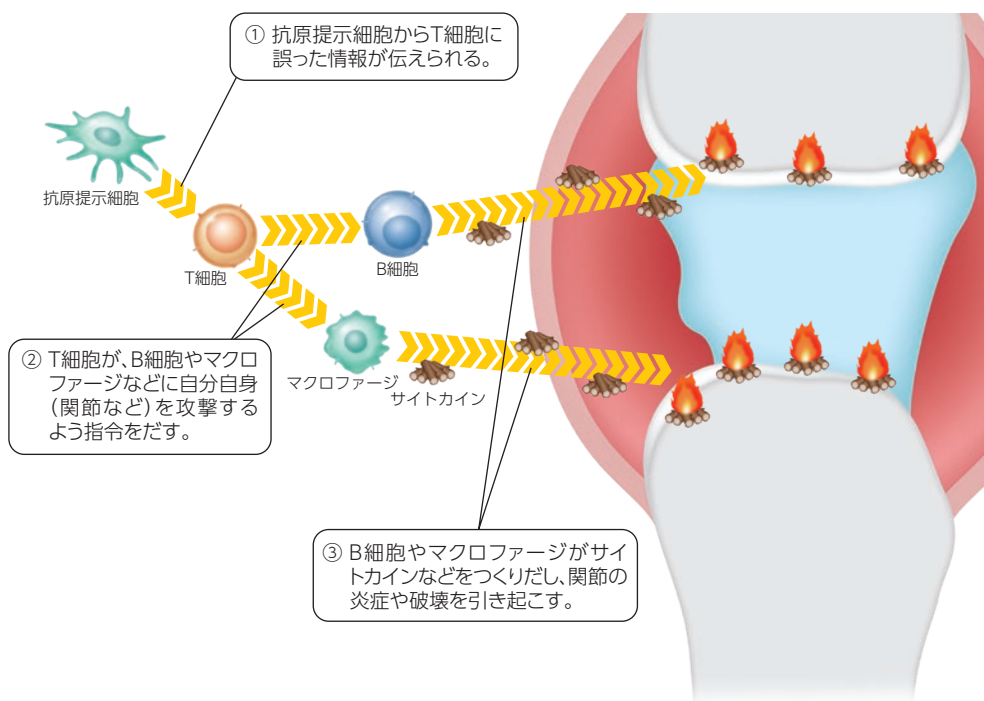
① 抗原提示細胞からT細胞に誤った情報が伝えられる。

抗原提示細胞

T細胞

B細胞

マクロファージ

サイトカイン

② T細胞が、B細胞やマクロファージなどに自分自身(関節など)を攻撃するよう指令をだす。

③ B細胞やマクロファージがサイトカインなどをつくりだし、関節の炎症や破壊を引き起こす。